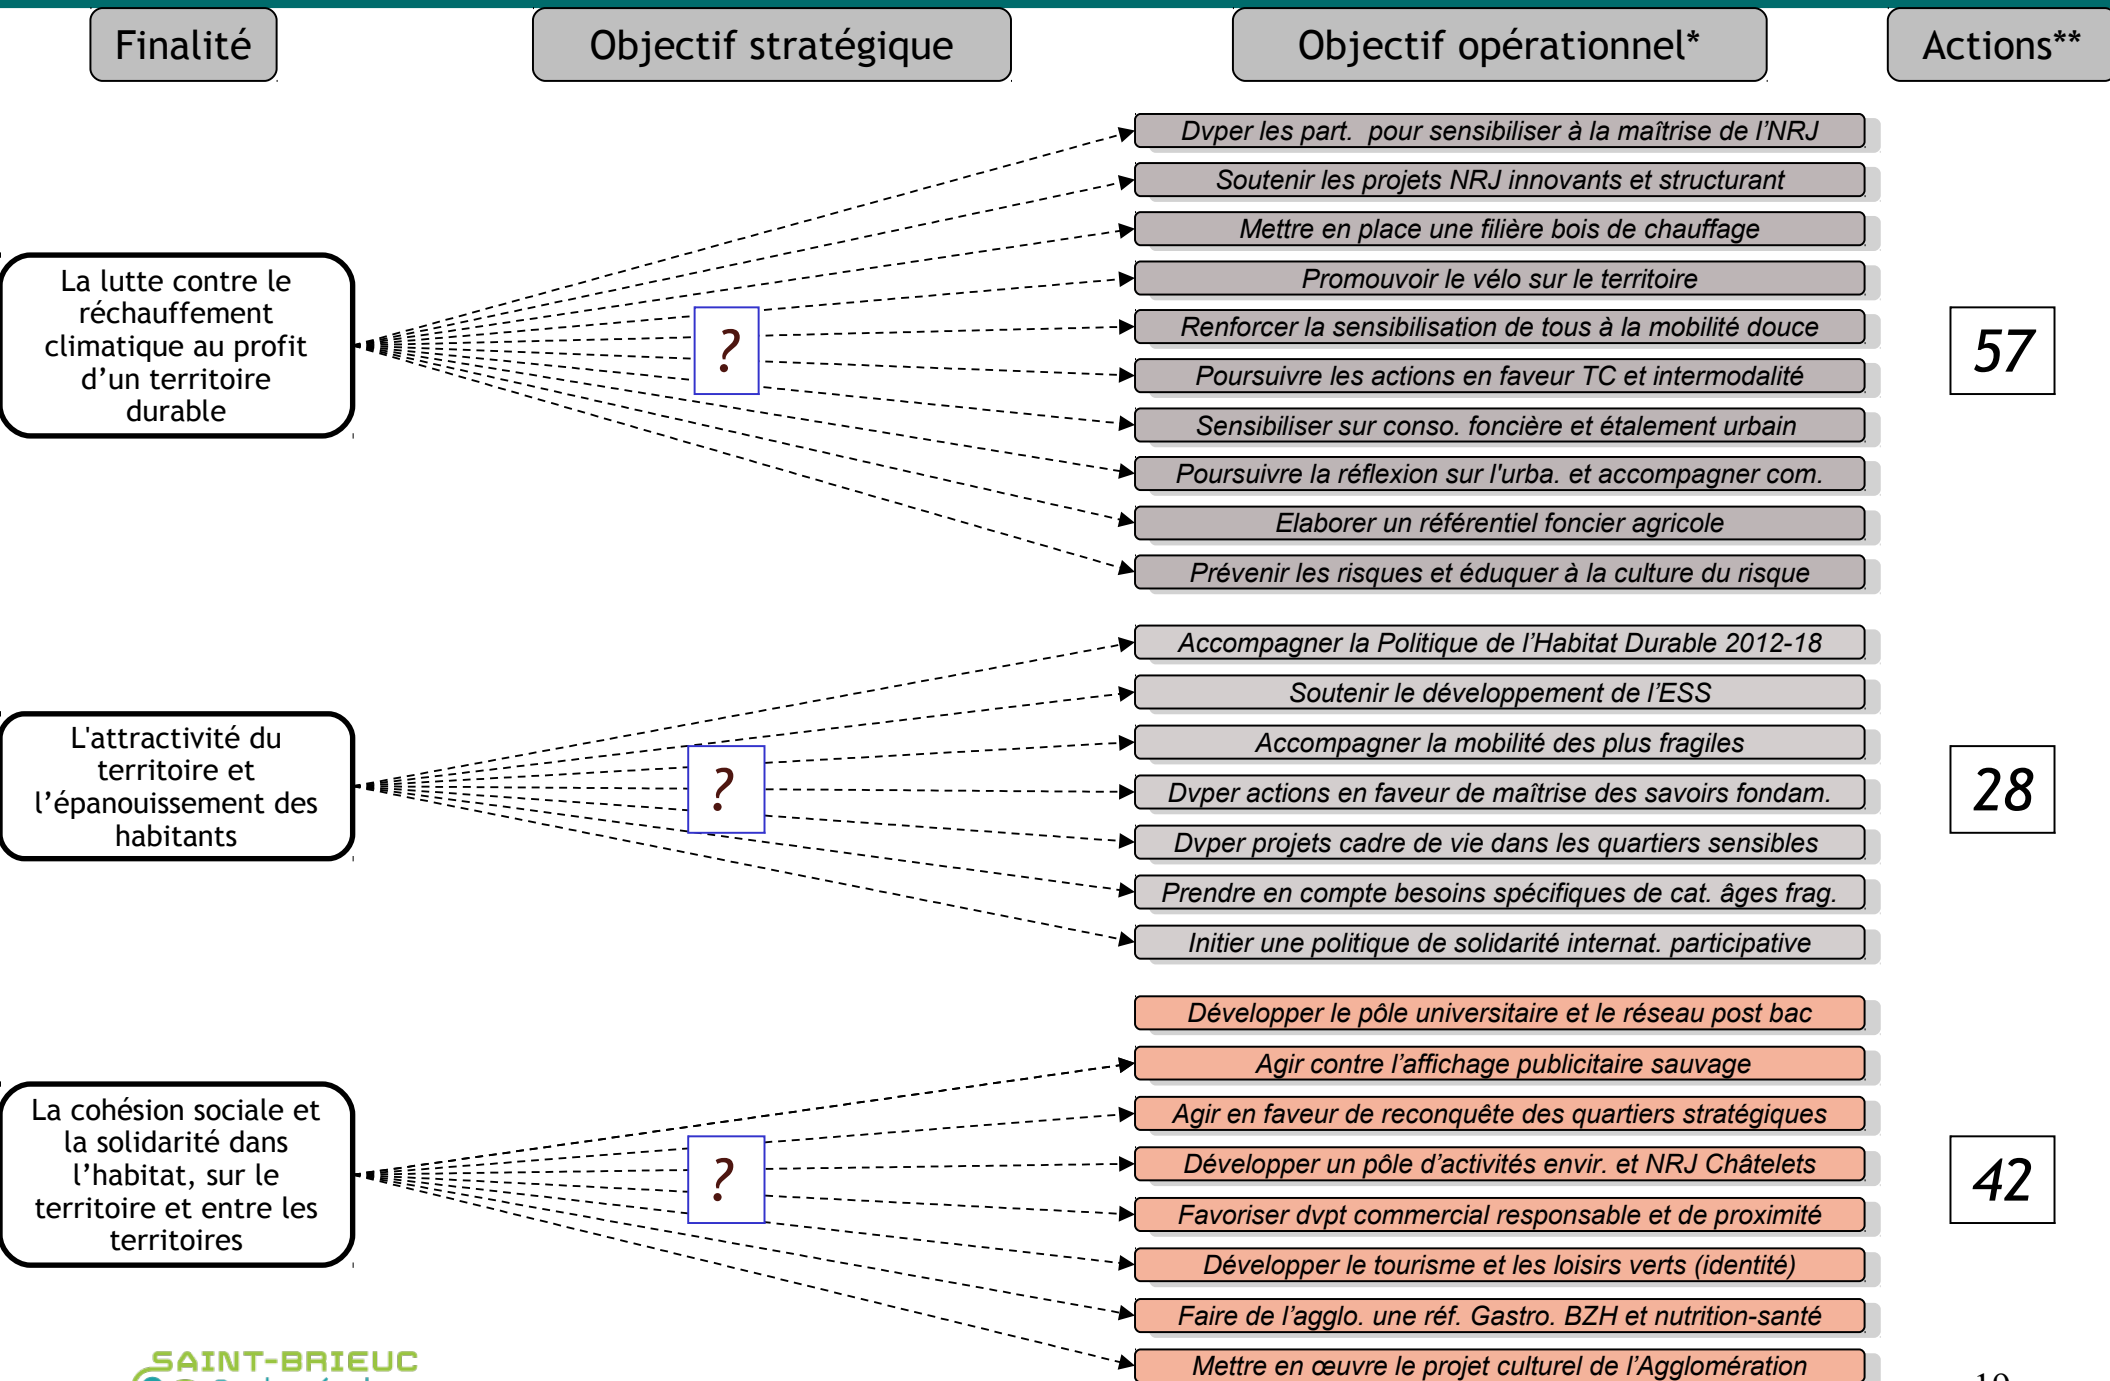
Finalité

Objectif stratégique

Objectif opérationnel*

Actions**

La lutte contre le réchauffement climatique au profit d'un territoire durable

?

Dvper les part. pour sensibiliser à la maîtrise de l'NRJ

Soutenir les projets NRJ innovants et structurant

Mettre en place une filière bois de chauffage

Promouvoir le vélo sur le territoire

Renforcer la sensibilisation de tous à la mobilité douce

Poursuivre les actions en faveur TC et intermodalité

Sensibiliser sur conso. foncière et étalement urbain

Poursuivre la réflexion sur l'urba. et accompagner com.

Elaborer un référentiel foncier agricole

Prévenir les risques et éduquer à la culture du risque

57

L'attractivité du territoire et l'épanouissement des habitants

?

Accompagner la Politique de l'Habitat Durable 2012-18

Soutenir le développement de l'ESS

Accompagner la mobilité des plus fragiles

Dvper actions en faveur de maîtrise des savoirs fondam.

Dvper projets cadre de vie dans les quartiers sensibles

Prendre en compte besoins spécifiques de cat. âges frag.

Initier une politique de solidarité internat. participative

28

La cohésion sociale et la solidarité dans l'habitat, sur le territoire et entre les territoires

?

Développer le pôle universitaire et le réseau post bac

Agir contre l'affichage publicitaire sauvage

Agir en faveur de reconquête des quartiers stratégiques

Développer un pôle d'activités envir. et NRJ Châtelets

Favoriser dvpt commercial responsable et de proximité

Développer le tourisme et les loisirs verts (identité)

Faire de l'agglo. une réf. Gastro. BZH et nutrition-santé

Mettre en œuvre le projet culturel de l'Agglomération

42

SAINT-BRIEUC

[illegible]